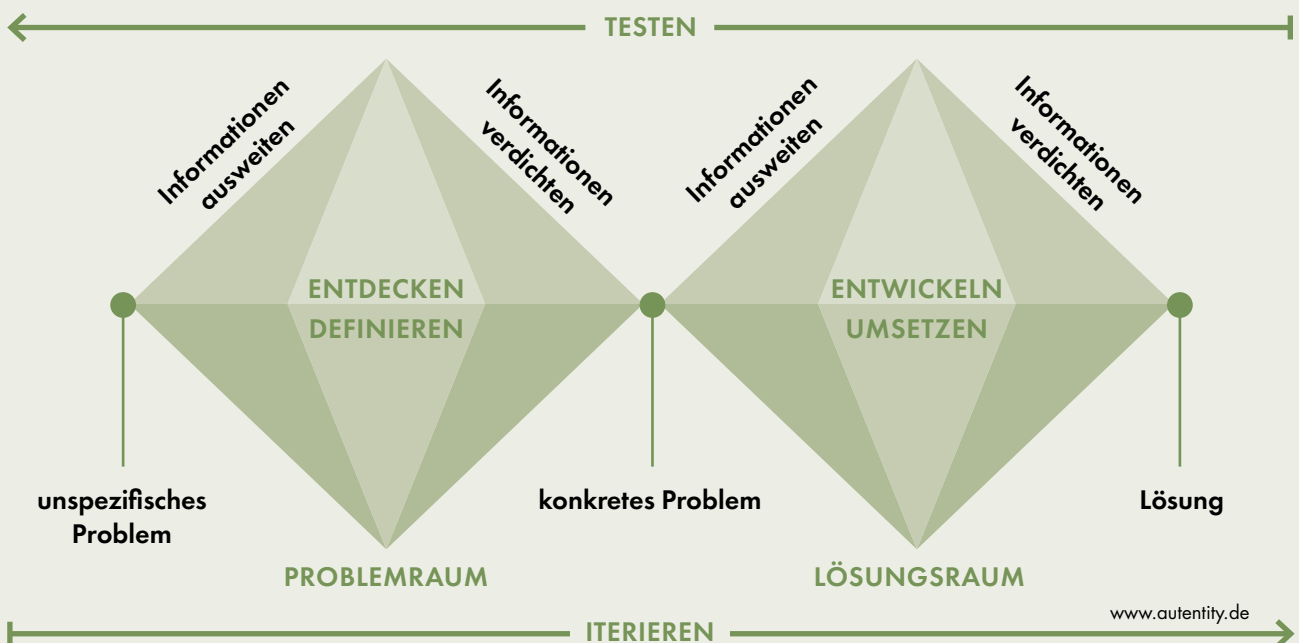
TESTEN

Informationen ausweiten

Informationen verdichten

Informationen ausweiten

Informationen verdichten

ENTDECKEN
DEFINIEREN

ENTWICKELN
UMSETZEN

unspezifisches Problem

konkretes Problem

Lösung

PROBLEMRAUM

LÖSUNGSRAUM

www.autentity.de

ITERIEREN